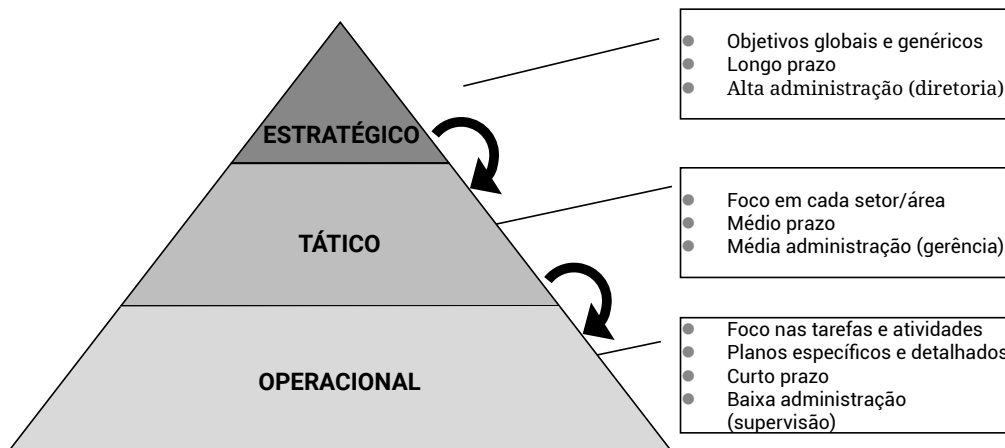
ESTRATÉGICO

TÁTICO

OPERACIONAL

- Objetivos globais e genéricos
- Longo prazo
- Alta administração (diretoria)

- Foco em cada setor/área
- Médio prazo
- Média administração (gerência)

- Foco nas tarefas e atividades
- Planos específicos e detalhados
- Curto prazo
- Baixa administração (supervisão)